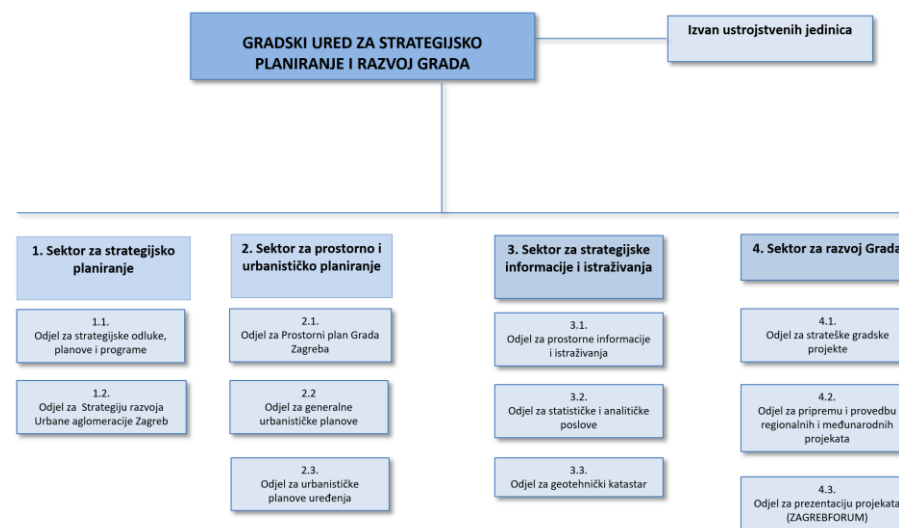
GRADSKI URED ZA STRATEGIJSKO PLANIRANJE I RAZVOJ GRADA

Izvan ustrojstvenih jedinica

1. Sektor za strategijsko planiranje

1.1.
Odjel za strategijske odluke, planove i programe

1.2.
Odjel za Strategiju razvoja Urbane aglomeracije Zagreb

2. Sektor za prostorno i urbanističko planiranje

2.1.
Odjel za Prostorni plan Grada Zagreba

2.2
Odjel za generalne urbanističke planove

2.3.
Odjel za urbanističke planove uređenja

3. Sektor za strategijske informacije i istraživanja

3.1.
Odjel za prostorne informacije i istraživanja

3.2.
Odjel za statističke i analitičke poslove

3.3.
Odjel za geotehnički katastar

4. Sektor za razvoj Grada

4.1.
Odjel za strateške gradske projekte

4.2.
Odjel za pripremu i provedbu regionalnih i međunarodnih projekata

4.3.
Odjel za prezentaciju projekata (ZAGREBFORUM)